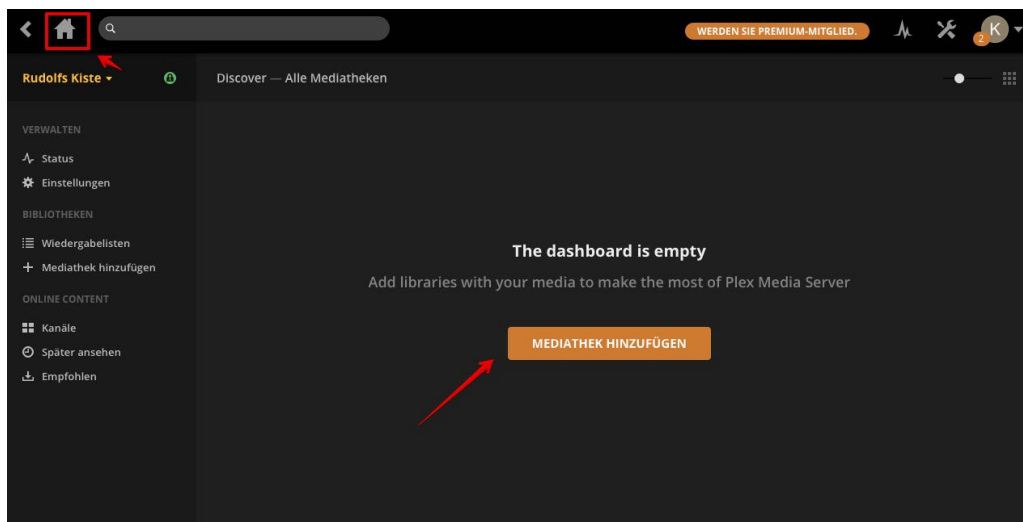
WERDEN SIE PREMIUM-MITGLIED.

K
2

Rudolfs Kiste

Discover — Alle Mediatheken

VERWALTEN
Status
Einstellungen
BIBLIOTHEKEN
Wiedergabelisten
Mediathek hinzufügen
ONLINE CONTENT
Kanäle
Später ansehen
Empfohlen

The dashboard is empty

Add libraries with your media to make the most of Plex Media Server

MEDIATHEK HINZUFÜGEN